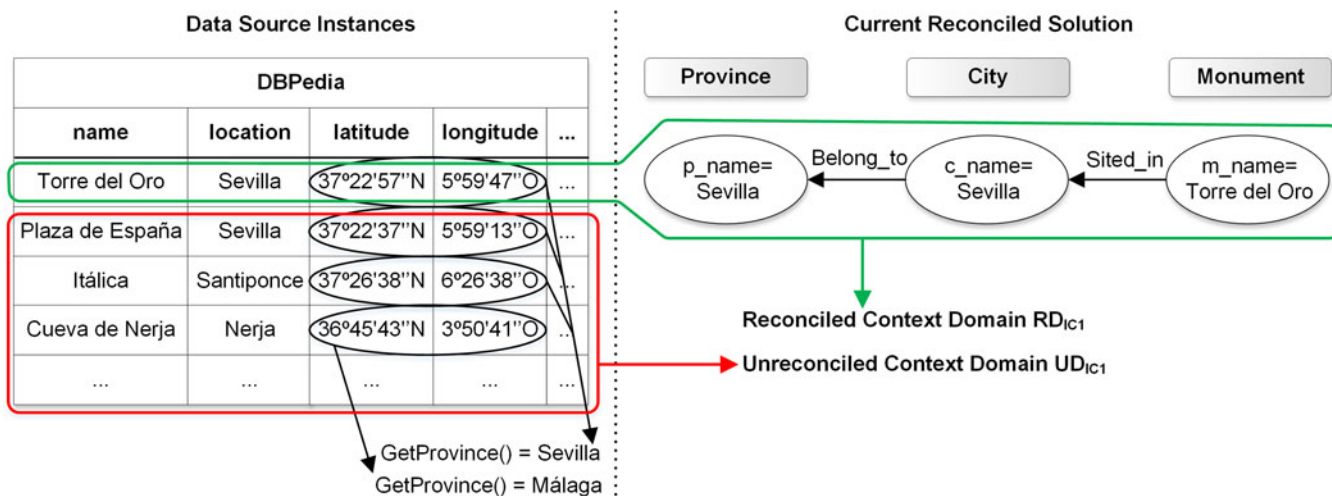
Data Source Instances

| DBPedia | | | | |
|---|---|---|---|---|
| name | location | latitude | longitude | ... |
| Torre del Oro | Sevilla | 37º22'57''N | 5º59'47''O | ... |
| Plaza de España | Sevilla | 37º22'37''N | 5º59'13''O | ... |
| Itálica | Santiponce | 37º26'38''N | 6º26'38''O | ... |
| Cueva de Nerja | Nerja | 36º45'43''N | 3º50'41''O | ... |
| ... | ... | ... | ... | ... |

GetProvince() = Sevilla
GetProvince() = Málaga

Current Reconciled Solution

Province City Monument

p_name= Sevilla
Belong_to
c_name= Sevilla
Sited_in
m_name= Torre del Oro

Reconciled Context Domain $RD_{IC1}$

Unreconciled Context Domain $UD_{IC1}$